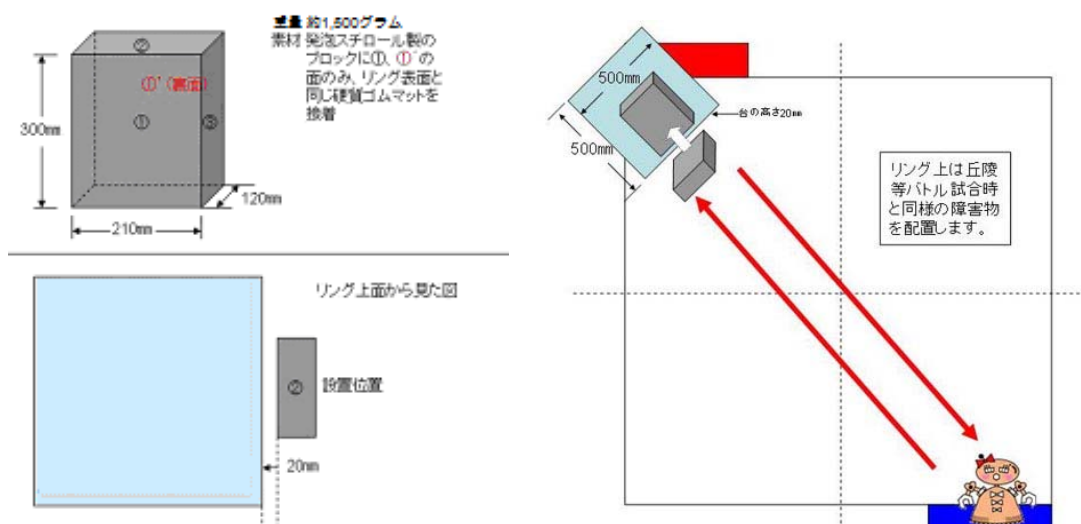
重量 約1,500グラム
素材 発泡スチロール製のブロックに①、①´の面のみ、リング表面と同じ硬質ゴムマットを接着

②
①´(裏面)
①
③
300mm
120mm
210mm

リング上面から見た図
②
設置位置
20mm

500mm
500mm
台の高さ20mm

リング上は丘陵等バトル試合時と同様の障害物を配置します。